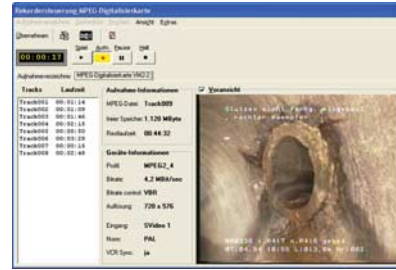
Rekordersteuerung MPEG-Digitalisierkarte

Aufnahmeverzeichnis Bearbeiten Eingänge Ansicht Extras

Übernehmen

00:00:17

Spiel Aufn. Pause Halt

Aufnahmeverzeichnis MPEG Digitalisierkarte VH2.2

| Tracks | Laufzeit |
|---|---|
| Track001 | 00:01:14 |
| Track002 | 00:01:09 |
| Track003 | 00:01:25 |
| Track004 | 00:00:56 |
| Track005 | 00:01:46 |
| Track006 | 00:03:29 |
| Track007 | 00:00:13 |
| Track008 | 00:02:40 |

Aufnahme-Informationen

MPEG-Datei: Track009

Freier Speicher: 1.120 MByte

Restlaufzeit: 00:44:32

Geräte-Informationen

Profil: MPEG2_4

Bitrate: 4,2 MBit/sec

Bitrate control: VBR

Auflösung: 720 x 576

Eingang: SVideo 1

Norm: PAL

VCR Sync: ja

Voransicht

Stutzen nicht fachg. eingebaut rechter Kämpfer

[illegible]